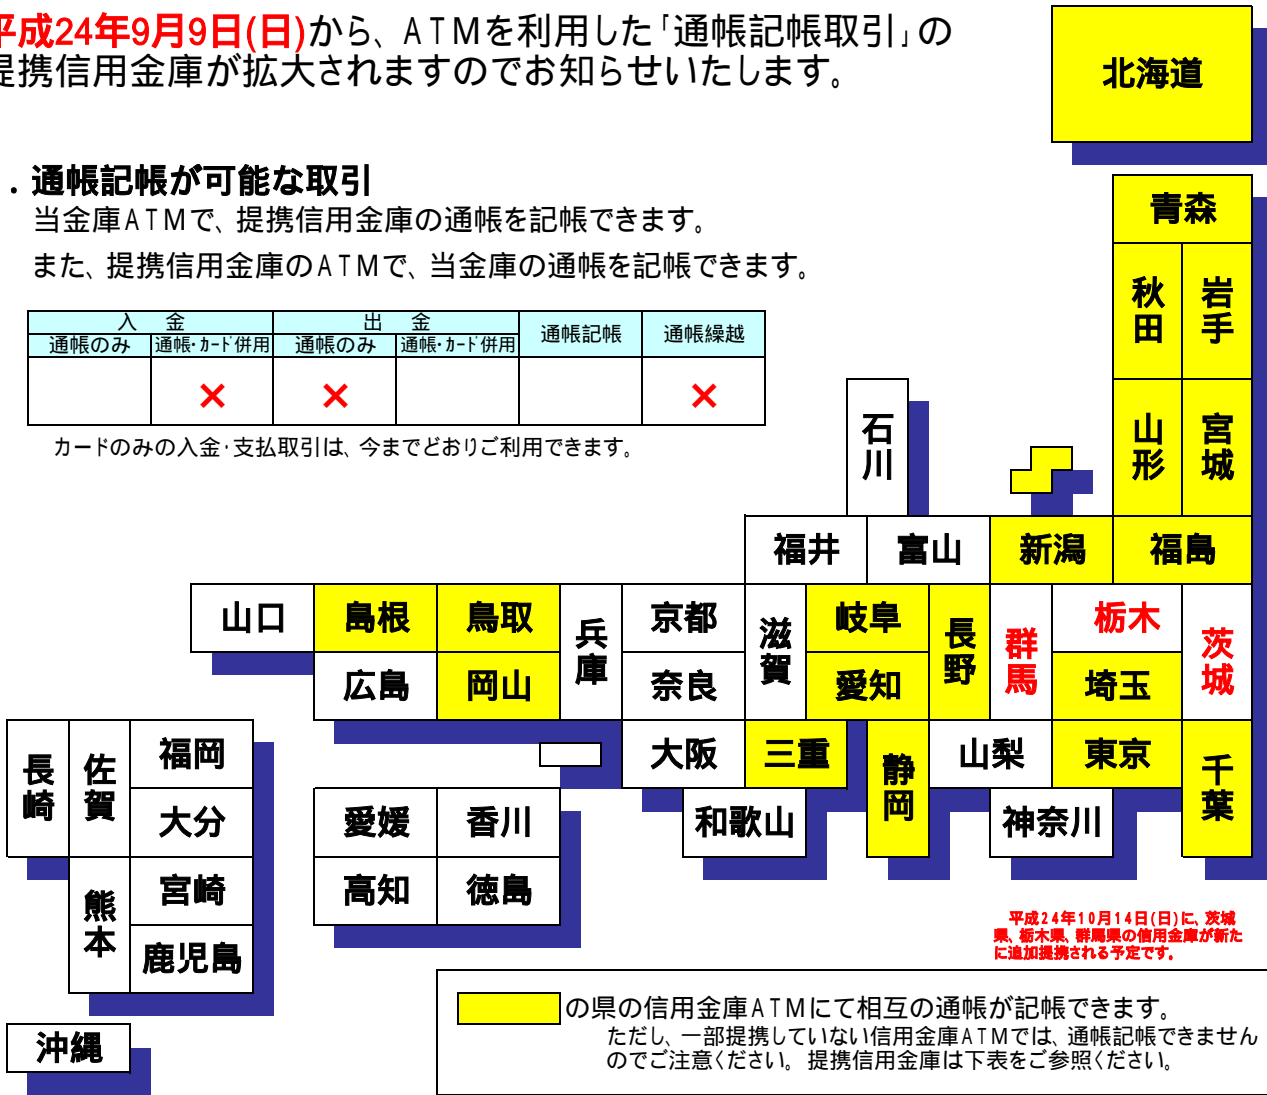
平成24年9月9日(日)から、ATMを利用した「通帳記帳取引」の提携信用金庫が拡大されますのでお知らせいたします。

. 通帳記帳が可能な取引
当金庫ATMで、提携信用金庫の通帳を記帳できます。
また、提携信用金庫のATMで、当金庫の通帳を記帳できます。

| 入金 通帳のみ | 入金 通帳・カード併用 | 出金 通帳のみ | 出金 通帳・カード併用 | 通帳記帳 | 通帳繰越 |
|---|---|---|---|---|---|
|  | × | × |  |  | × |

カードのみの入金・支払取引は、今までどおりご利用できます。

北海道
青森
秋田
岩手
山形
宮城
石川
福井
富山
新潟
福島
山口
島根
鳥取
兵庫
京都
滋賀
岐阜
長野
群馬
栃木
茨城
広島
岡山
奈良
愛知
埼玉
長崎
佐賀
福岡
大阪
三重
静岡
山梨
東京
千葉
大分
愛媛
香川
和歌山
神奈川
熊本
宮崎
高知
徳島
鹿児島
沖縄

平成24年10月14日(日)に、茨城県、栃木県、群馬県の信用金庫が新たに追加提携される予定です。

の県の信用金庫ATMにて相互の通帳が記帳できます。
ただし、一部提携していない信用金庫ATMでは、通帳記帳できませんのでご注意ください。提携信用金庫は下表をご参照ください。